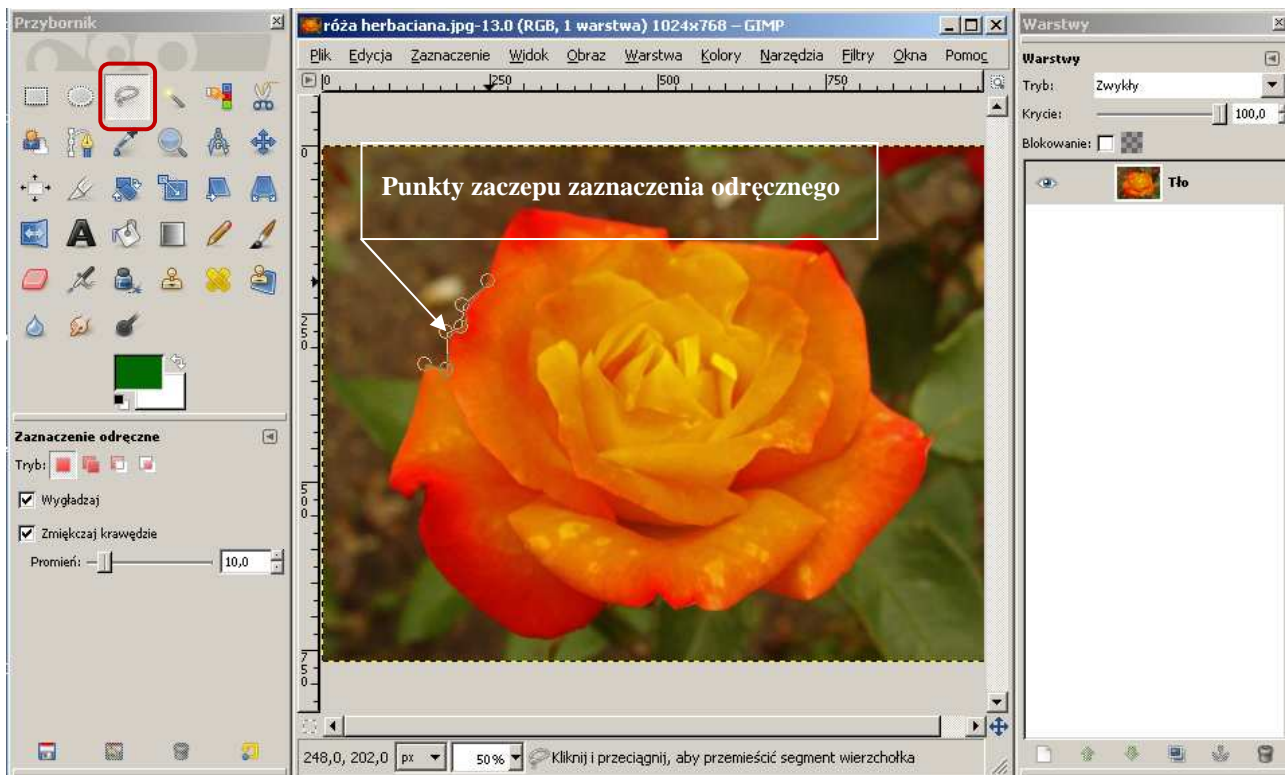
Przybornik

róża herbaciana.jpg-13.0 (RGB, 1 warstwa) 1024x768 – GIMP

Plik Edycja Zaznaczenie Widok Obraz Warstwa Kolory Narzędzia Filtry Okna Pomoc

0 250 500 750

0
250
500
750

Punkty zaczepu zaznaczenia odręcznego

Zaznaczenie odręczne
Tryb:
Wygładzaj
Zmiękczaj krawędzie
Promień: 10,0

248,0, 202,0 px 50% Kliknij i przeciągnij, aby przemieścić segment wierzchołka

Warstwy

Warstwy
Tryb: Zwykły
Krycie: 100,0
Blokowanie:
Tło